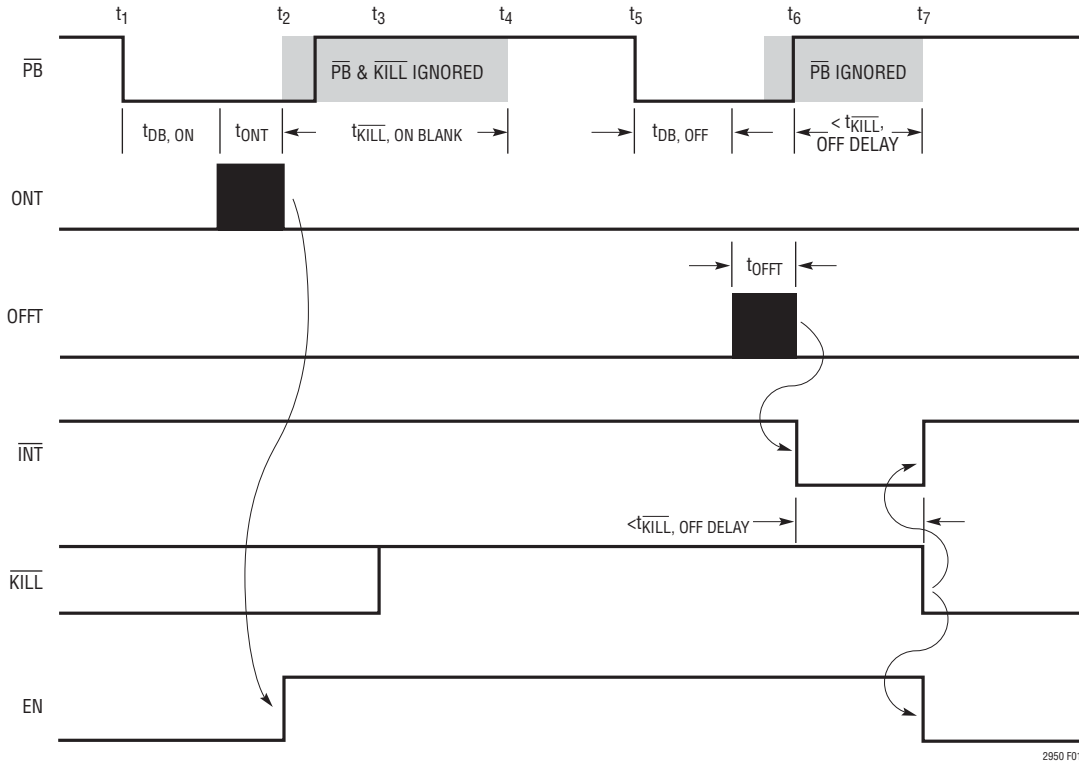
$t_1$ $t_2$ $t_3$ $t_4$ $t_5$ $t_6$ $t_7$

$\overline{PB}$

$\overline{PB}$ & $\overline{KILL}$ IGNORED

$\overline{PB}$ IGNORED

$t_{DB, ON}$ $t_{ONT}$ $t_{\overline{KILL}, ON BLANK}$ $t_{DB, OFF}$ $< t_{\overline{KILL}}$, OFF DELAY

ONT

$t_{OFFT}$

OFFT

$\overline{INT}$

$<t_{\overline{KILL}, OFF DELAY}$

$\overline{KILL}$

EN

2950 F0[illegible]